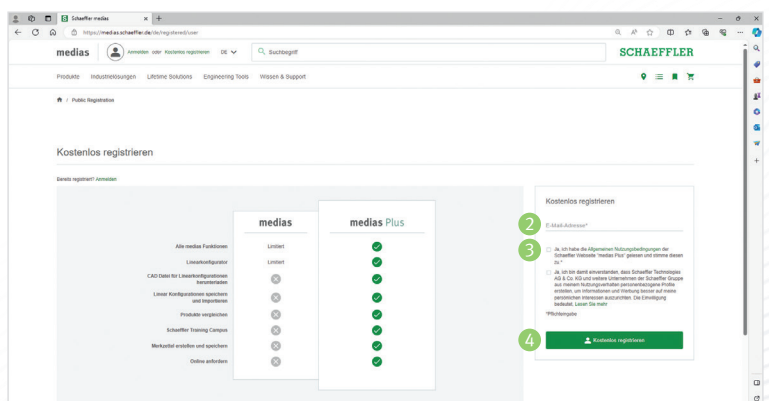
Schaeffler medias × +

https://medias.schaeffler.de/de/registered/user

medias Anmelden oder Kostenlos registrieren DE Suchbegriff SCHAEFFLER

Produkte Industrielösungen Lifetime Solutions Engineering Tools Wissen & Support

/ Public Registration

Kostenlos registrieren

Bereits registriert? Anmelden

| | medias | medias Plus |
|---|---|---|
| Alle medias Funktionen | Limitiert | ✓ |
| Linearkonfigurator | Limitiert | ✓ |
| CAD-Daten für Linearkonfigurationen herunterladen | ✗ | ✓ |
| Linear Konfigurationen speichern und importieren | ✗ | ✓ |
| Produkte vergleichen | ✗ | ✓ |
| Schaeffler Training Campus | ✗ | ✓ |
| Merkzettel erstellen und speichern | ✗ | ✓ |
| Online anfordern | ✗ | ✓ |

Kostenlos registrieren

2 E-Mail-Adresse*

3 Ja, ich habe die Allgemeinen Nutzungsbedingungen der Schaeffler Webseite "medias Plus" gelesen und stimme diesen zu *

Ja, ich bin damit einverstanden, dass Schaeffler Technologies AG & Co. KG und weitere Unternehmen der Schaeffler Gruppe aus meinem Nutzungsverhalten personenbezogene Profile erstellen, um Informationen und Werbung besser auf meine persönlichen Interessen auszurichten. Die Einwilligung bedeutet. Lesen Sie mehr

*Pflichtangabe

4 Kostenlos registrieren